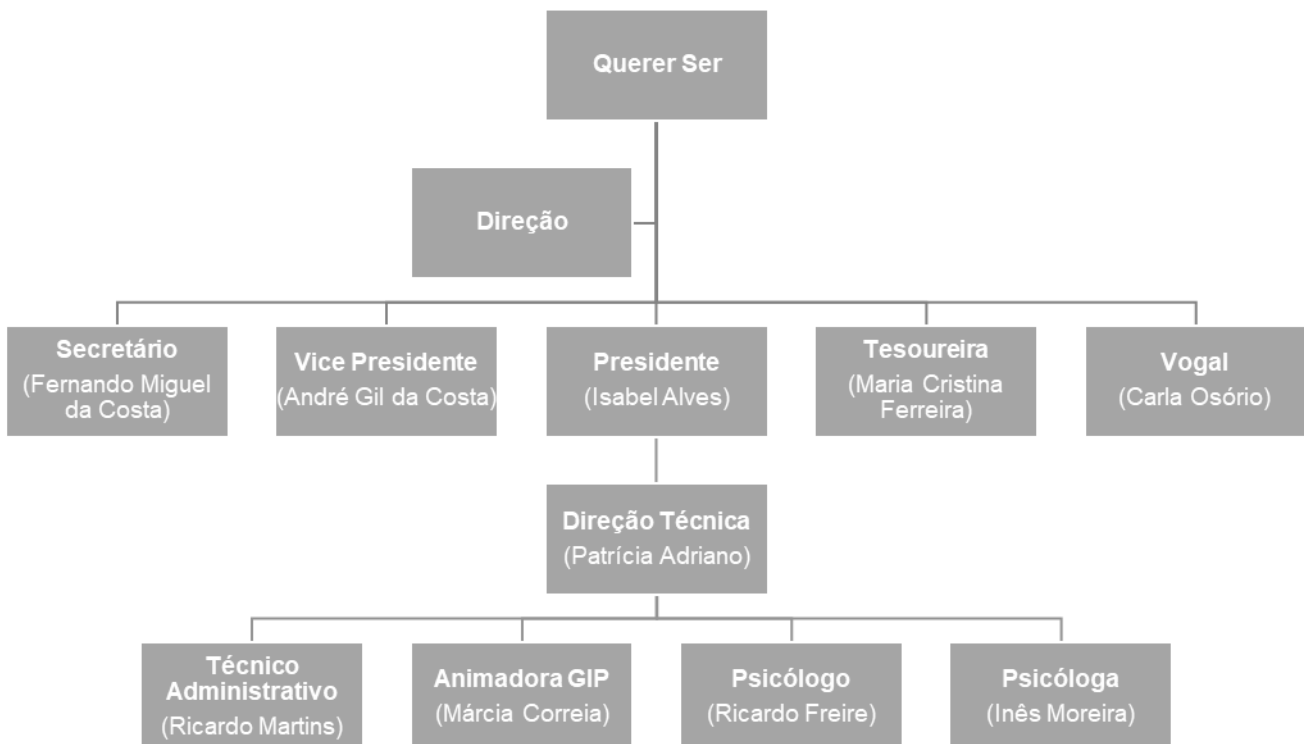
Querer Ser

Direção

Secretário (Fernando Miguel da Costa)

Vice Presidente (André Gil da Costa)

Presidente (Isabel Alves)

Tesoureira (Maria Cristina Ferreira)

Vogal (Carla Osório)

Direção Técnica (Patrícia Adriano)

Técnico Administrativo (Ricardo Martins)

Animadora GIP (Márcia Correia)

Psicólogo (Ricardo Freire)

Psicóloga (Inês Moreira)